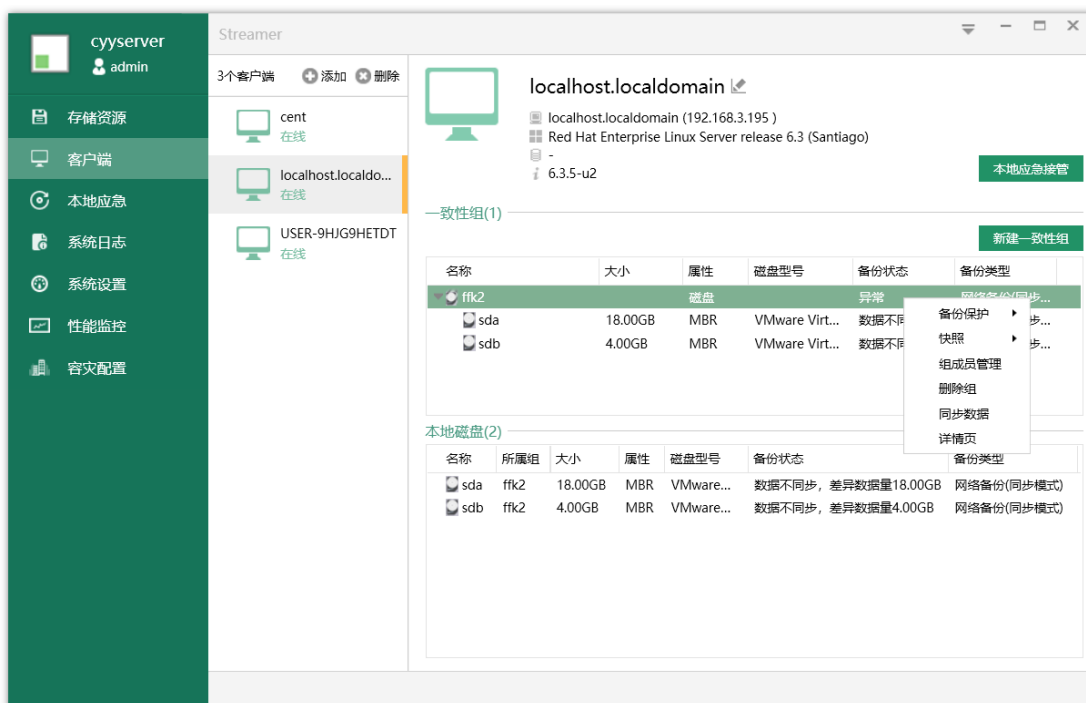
cyyserver
admin

存储资源
客户端
本地应急
系统日志
系统设置
性能监控
容灾配置

Streamer

3个客户端 添加 删除

cent
在线

localhost.localdo...
在线

USER-9HJG9HETDT
在线

localhost.localdomain

localhost.localdomain (192.168.3.195 )
Red Hat Enterprise Linux Server release 6.3 (Santiago)
-
6.3.5-u2

本地应急接管

一致性组(1)

新建一致性组

| 名称 | 大小 | 属性 | 磁盘型号 | 备份状态 | 备份类型 |
|---|---|---|---|---|---|
| ffk2 | | 磁盘 | | 异常 | 网络备份(同步... |
| sda | 18.00GB | MBR | VMware Virt... | 数据不同 | ...步... |
| sdb | 4.00GB | MBR | VMware Virt... | 数据不同 | ...步... |

备份保护
快照
组成员管理
删除组
同步数据
详情页

本地磁盘(2)

| 名称 | 所属组 | 大小 | 属性 | 磁盘型号 | 备份状态 | 备份类型 |
|---|---|---|---|---|---|---|
| sda | ffk2 | 18.00GB | MBR | VMware... | 数据不同步，差异数据量18.00GB | 网络备份(同步模式) |
| sdb | ffk2 | 4.00GB | MBR | VMware... | 数据不同步，差异数据量4.00GB | 网络备份(同步模式) |